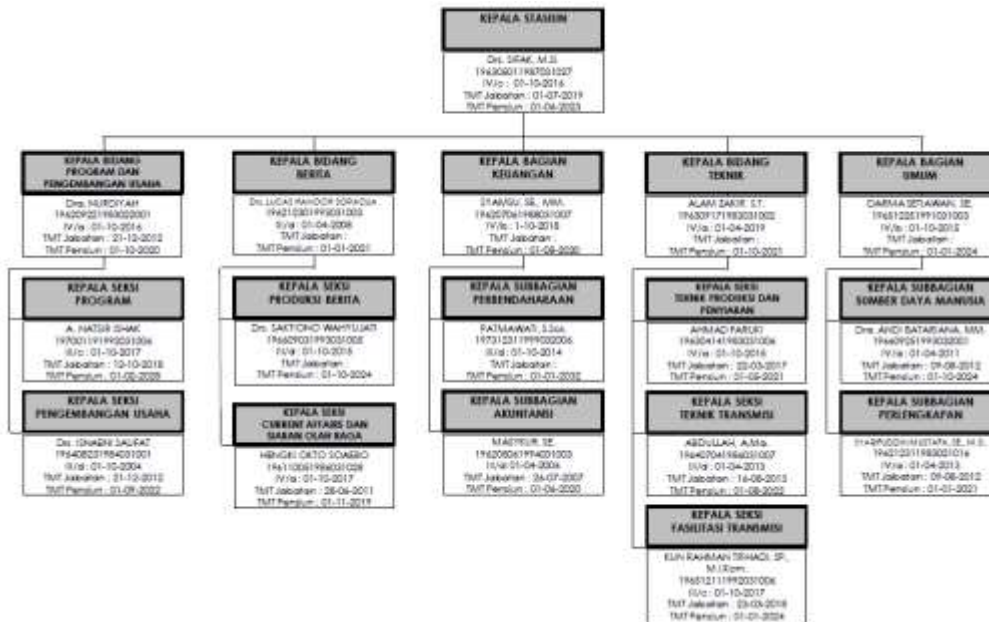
KEPALA STASIUN

Drs. SIFAK, M.Si
196308011987031027
IV/c : 01-10-2016
TMT Jabatan : 01-07-2019
TMT Pensiun : 01-04-2023

KEPALA BIDANG PROGRAM DAN PENGEMBANGAN USAHA

Dra. NURDIYAH
196209221983022001
IV/a : 01-10-2016
TMT Jabatan : 21-12-2012
TMT Pensiun : 01-10-2020

KEPALA SEKSI PROGRAM

A. NATSIR ISHAK
197001191993031006
III/c : 01-10-2017
TMT Jabatan : 10-10-2018
TMT Pensiun : 01-02-2028

KEPALA SEKSI PENGEMBANGAN USAHA

Drs. IGNAENI SALIFAT
196408231984031001
III/d : 01-10-2004
TMT Jabatan : 21-12-2012
TMT Pensiun : 01-09-2022

KEPALA BIDANG BERITA

Drs.LUCAS HAMDOK SORAOJA
196210301993031003
IV/a : 01-04-2008
TMT Jabatan :
TMT Pensiun : 01-01-2021

KEPALA SEKSI PRODUKSI BERITA

Drs. SAKTIONO WAHYUJATI
196609031993031005
IV/a : 01-10-2015
TMT Jabatan :
TMT Pensiun : 01-10-2024

KEPALA SEKSI CURRENT AFFAIRS DAN SIARAN OLAH RAGA

HENGKI OKTO SOAEBO
196110061986031028
IV/a : 01-10-2017
TMT Jabatan : 28-06-2011
TMT Pensiun : 01-11-2019

KEPALA BAGIAN KEUANGAN

SYAMSU, SE., MM.
196207061988031007
IV/a : 1-10-2015
TMT Jabatan :
TMT Pensiun : 01-08-2020

KEPALA SUBBAGIAN PERBENDAHARAAN

FATMAWATI, S.Sos
197312311999032006
III/d : 01-10-2014
TMT Jabatan :
TMT Pensiun : 01-01-2032

KEPALA SUBBAGIAN AKUNTANSI

MASYKUR, SE.
196208061994031003
III/d 01-04-2006
TMT Jabatan : 26-07-2007
TMT Pensiun : 01-04-2020

KEPALA BIDANG TEKNIK

ALAM ZAKIR, S.T.
196309171983031002
IV/a : 01-04-2019
TMT Jabatan :
TMT Pensiun : 01-10-2021

KEPALA SEKSI TEKNIK PRODUKSI DAN PENYIARAN

AHMAD FARUKI
196304141983031006
III/c : 01-10-2016
TMT Jabatan : 22-03-2017
TMT Pensiun : 01-05-2021

KEPALA SEKSI TEKNIK TRANSMISI

ABDULLAH, A.Md.
196407041986031007
III/c : 01-04-2013
TMT Jabatan : 16-08-2013
TMT Pensiun : 01-08-2022

KEPALA SEKSI FASILITASI TRANSMISI

KUN RAHMAN TRIHADI, SP., M.I.Kom.
196512111992031006
III/c : 01-10-2017
TMT Jabatan : 23-03-2018
TMT Pensiun : 01-01-2024

KEPALA BAGIAN UMUM

DARMA SETIAWAN, SE.
196512251991031003
IV/a : 01-10-2015
TMT Jabatan :
TMT Pensiun : 01-01-2024

KEPALA SUBBAGIAN SUMBER DAYA MANUSIA

Dra. ANDI BATARIANA, MM.
196609251993032001
IV/a : 01-04-2011
TMT Jabatan : 09-08-2012
TMT Pensiun : 07-10-2024

KEPALA SUBBAGIAN PERLENGKAPAN

SYARIFUDDIN MUSTAFA, SE, M.Si.
196212311983021016
IV/a : 01-04-2013
TMT Jabatan : 09-08-2012
TMT Pensiun : 01-01-2021